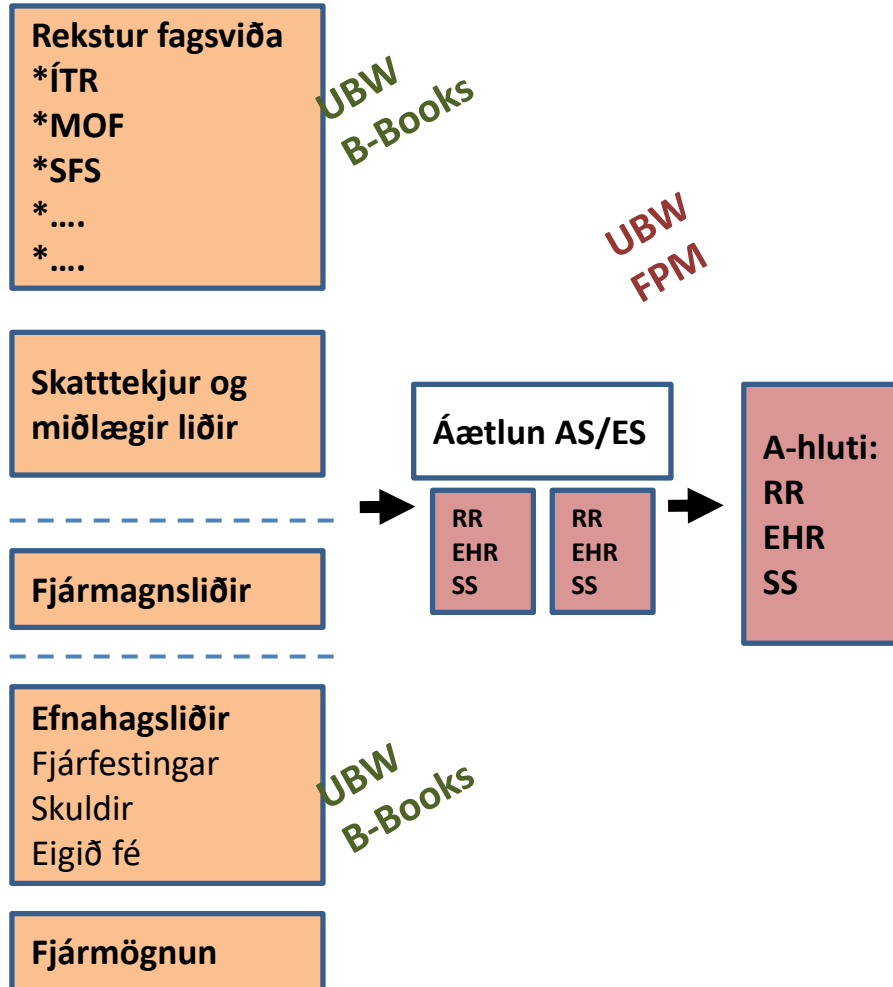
Rekstur fagsviða
*ÍTR
*MOF
*SFS
*….
*….

UBW
B-Books

UBW
FPM

Skatttekjur og miðlægir liðir

Áætlun AS/ES

RR
EHR
SS

RR
EHR
SS

A-hluti:
RR
EHR
SS

Fjármagnsliðir

Efnahagsliðir
Fjárfestingar
Skuldir
Eigið fé

UBW
B-Books

Fjármögnun